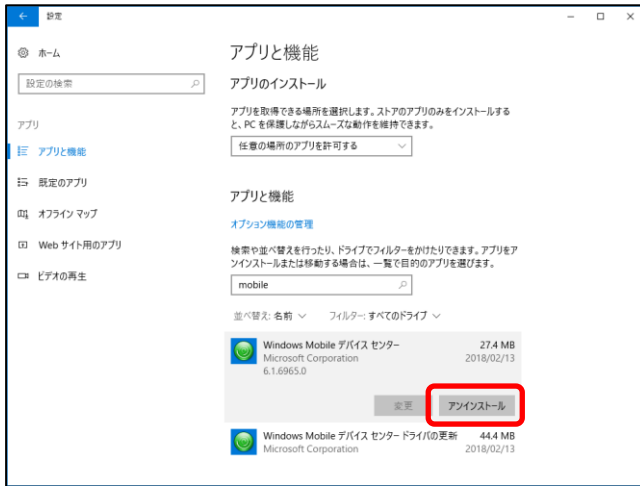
設定

ホーム

設定の検索

アプリ

アプリと機能

既定のアプリ

オフライン マップ

Web サイト用のアプリ

ビデオの再生

アプリと機能

アプリのインストール

アプリを取得できる場所を選択します。ストアのアプリのみをインストールすると、PC を保護しながらスムーズな動作を維持できます。

任意の場所のアプリを許可する

アプリと機能

オプション機能の管理

検索や並べ替えを行ったり、ドライブでフィルターをかけたりできます。アプリをアンインストールまたは移動する場合は、一覧で目的のアプリを選びます。

mobile

並べ替え: 名前　フィルター: すべてのドライブ

Windows Mobile デバイス センター 27.4 MB
Microsoft Corporation 2018/02/13
6.1.6965.0

変更　アンインストール

Windows Mobile デバイス センター ドライバの更新 44.4 MB
Microsoft Corporation 2018/02/13